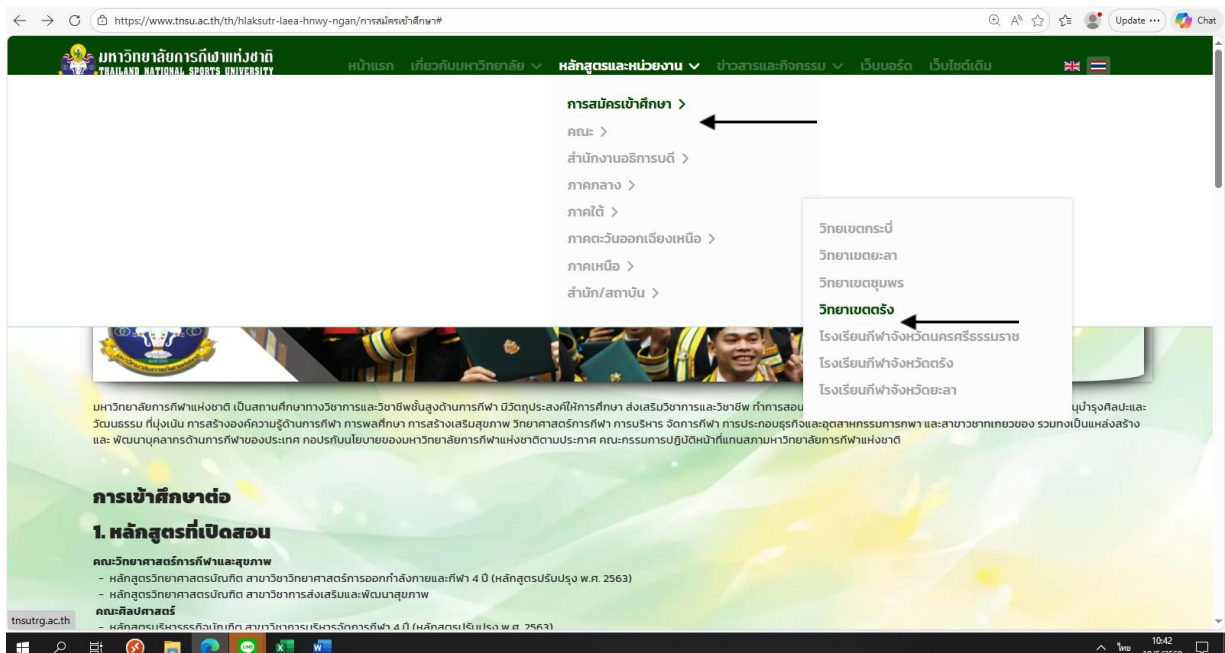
https://www.tnsu.ac.th/th/hlaksutr-laea-hnwy-ngan/การสมัครเข้าศึกษา#

Update ··· Chat

มหาวิทยาลัยการกีฬาแห่งชาติ
THAILAND NATIONAL SPORTS UNIVERSITY

หน้าแรก เกี่ยวกับมหาวิทยาลัย หลักสูตรและหน่วยงาน ข่าวสารและกิจกรรม เว็บบอร์ด เว็บไซต์เดิม

การสมัครเข้าศึกษา >
คณะ >
สำนักงานอธิการบดี >
ภาคกลาง >
ภาคใต้ >
ภาคตะวันออกเฉียงเหนือ >
ภาคเหนือ >
สำนัก/สถาบัน >

วิทยเขตกระบี่
วิทยาเขตยะลา
วิทยาเขตชุมพร
วิทยาเขตตรัง
โรงเรียนกีฬาจังหวัดนครศรีธรรมราช
โรงเรียนกีฬาจังหวัดตรัง
โรงเรียนกีฬาจังหวัดยะลา

มหาวิทยาลัยการกีฬาแห่งชาติ เป็นสถานศึกษาทางวิชาการและวิชาชีพชั้นสูงด้านการกีฬา มีวัตถุประสงค์ให้การศึกษา ส่งเสริมวิชาการและวิชาชีพ ทำการสอน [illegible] นุบำรุงศิลปะและวัฒนธรรม ที่มุ่งเน้น การสร้างองค์ความรู้ด้านการกีฬา การพลศึกษา การสร้างเสริมสุขภาพ วิทยาศาสตร์การกีฬา การบริหาร จัดการกีฬา การประกอบธุรกิจและอุตสาหกรรมการกีฬา และสาขาวิชาที่เกี่ยวข้อง รวมทั้งเป็นแหล่งสร้าง และ พัฒนาบุคลากรด้านการกีฬาของประเทศ ตอบรับนโยบายของมหาวิทยาลัยการกีฬาแห่งชาติตามประกาศ คณะกรรมการปฏิบัติหน้าที่แทนสภามหาวิทยาลัยการกีฬาแห่งชาติ

การเข้าศึกษาต่อ

1. หลักสูตรที่เปิดสอน

คณะวิทยาศาสตร์การกีฬาและสุขภาพ
- หลักสูตรวิทยาศาสตรบัณฑิต สาขาวิชาวิทยาศาสตร์การออกกำลังกายและกีฬา 4 ปี (หลักสูตรปรับปรุง พ.ศ. 2563)
- หลักสูตรวิทยาศาสตรบัณฑิต สาขาวิชาการส่งเสริมและพัฒนาสุขภาพ
คณะศิลปศาสตร์
- หลักสูตรบริหารธุรกิจบัณฑิต สาขาวิชาการบริหารจัดการกีฬา 4 ปี (หลักสูตรปรับปรุง พ.ศ. 2563)

tnsutrg.ac.th

ไทย 10:42